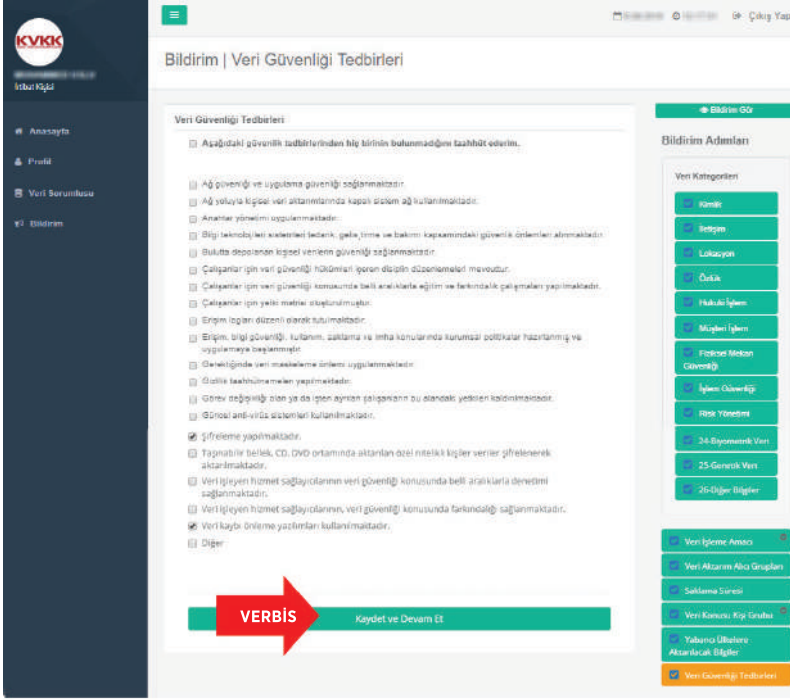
KVKK

İrtibat Kişisi

Anasayfa
Profil
Veri Sorumlusu
Bildirim

Çıkış Yap

Bildirim | Veri Güvenliği Tedbirleri

Veri Güvenliği Tedbirleri

Aşağıdaki güvenlik tedbirlerinden hiç birinin bulunmadığını taahhüt ederim.

Ağ güvenliği ve uygulama güvenliği sağlanmaktadır.
Ağ yoluyla kişisel veri aktarımlarında kapalı sistem ağ kullanılmaktadır.
Anahtar yönetimi uygulanmaktadır.
Bilgi teknolojileri sistemleri tedarik, geliştirme ve bakımı kapsamındaki güvenlik önlemleri alınmaktadır.
Bulutta depolanan kişisel verilerin güvenliği sağlanmaktadır.
Çalışanlar için veri güvenliği hükümleri içeren disiplin düzenlemeleri mevcuttur.
Çalışanlar için veri güvenliği konusunda belli aralıklarla eğitim ve farkındalık çalışmaları yapılmaktadır.
Çalışanlar için yetki matrisi oluşturulmuştur.
Erişim logları düzenli olarak tutulmaktadır.
Erişim, bilgi güvenliği, kullanım, saklama ve imha konularında kurumsal politikalar hazırlanmış ve uygulamaya başlanmıştır.
Gerektiğinde veri maskeleme önlemi uygulanmaktadır.
Gizlilik taahhütnameleri yapılmaktadır.
Görev değişikliği olan ya da işten ayrılan çalışanların bu alandaki yetkileri kaldırılmaktadır.
Güncel anti-virüs sistemleri kullanılmaktadır.
Şifreleme yapılmaktadır.
Taşınabilir bellek, CD, DVD ortamında aktarılan özel nitelikli kişiler verileri şifrelenerek aktarılmaktadır.
Veri işleyen hizmet sağlayıcılarının veri güvenliği konusunda belli aralıklarla denetimi sağlanmaktadır.
Veri işleyen hizmet sağlayıcılarının, veri güvenliği konusunda farkındalığı sağlanmaktadır.
Veri kaybı önleme yazılımları kullanılmaktadır.
Diğer

VERBİS

Kaydet ve Devam Et

Bildirim Gör

Bildirim Adımları

Veri Kategorileri
Kimlik
İletişim
Lokasyon
Özlük
Hukuki İşlem
Müşteri İşlem
Fiziksel Mekan Güvenliği
İşlem Güvenliği
Risk Yönetimi
24-Biyometrik Veri
25-Genetik Veri
26-Diğer Bilgiler

Veri İşleme Amacı
Veri Aktarım Alıcı Grupları
Saklama Süresi
Veri Konusu Kişi Grubu
Yabancı Ülkelere Aktarılacak Bilgiler
Veri Güvenliği Tedbirleri